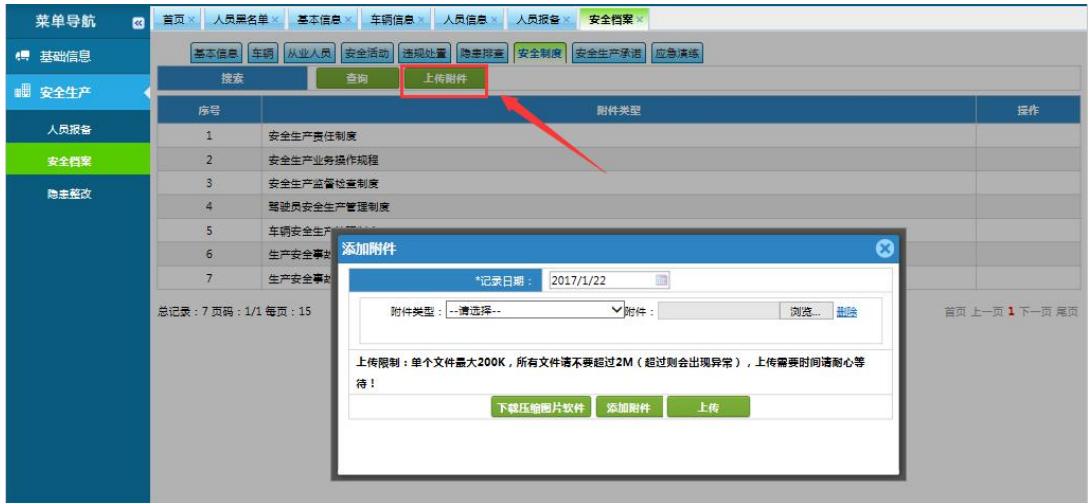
菜单导航
基础信息
安全生产
人员报备
安全档案
隐患整改

首页 × 人员黑名单 × 基本信息 × 车辆信息 × 人员信息 × 人员报备 × 安全档案 ×

基本信息 车辆 从业人员 安全活动 违规处置 隐患排查 安全制度 安全生产承诺 应急演练

搜索 查询 上传附件

| 序号 | 附件类型 | 操作 |
|---|---|---|
| 1 | 安全生产责任制度 | |
| 2 | 安全生产业务操作规程 | |
| 3 | 安全生产监督检查制度 | |
| 4 | 驾驶员安全生产管理制度 | |
| 5 | 车辆安全生产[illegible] | |
| 6 | 生产安全事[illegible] | |
| 7 | 生产安全事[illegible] | |

总记录：7 页码：1/1 每页：15

首页 上一页 1 下一页 尾页

添加附件
*记录日期： 2017/1/22
附件类型： --请选择-- 附件： 浏览... 删除
上传限制：单个文件最大200K，所有文件请不要超过2M（超过则会出现异常），上传需要时间请耐心等待！
下载压缩图片软件 添加附件 上传